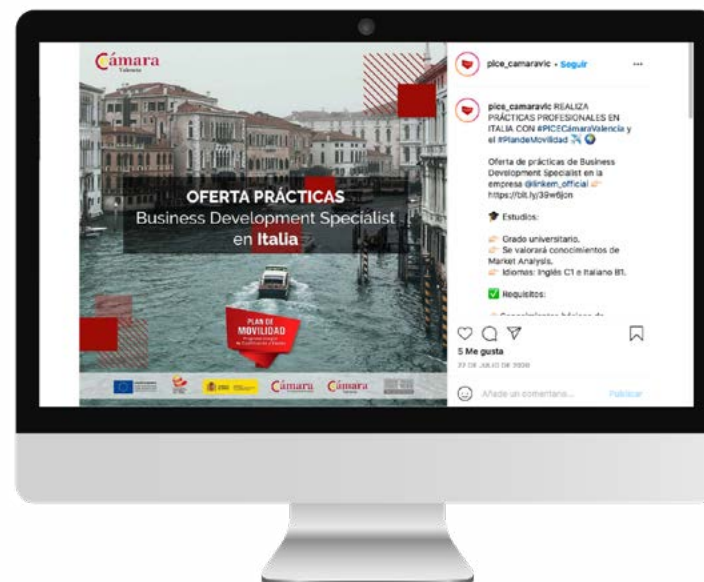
Cámara
Valencia

OFERTA PRÁCTICAS
Business Development Specialist
en Italia

PLAN DE MOVILIDAD
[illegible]

Cámara Cámara

pice_camaravlc • Seguir ···

pice_camaravlc REALIZA PRÁCTICAS PROFESIONALES EN ITALIA CON #PICECámaraValencia y el #PlandeMovilidad ✈️ 🌍

Oferta de prácticas de Business Development Specialist en la empresa @linkem_official 👉 https://bit.ly/39w6jon

🎓 Estudios:

👉 Grado universitario.
👉 Se valorará conocimientos de Market Analysis.
👉 Idiomas: Inglés C1 e Italiano B1.

✅ Requisitos:

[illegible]

5 Me gusta
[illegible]

Añade un comentario... Publicar